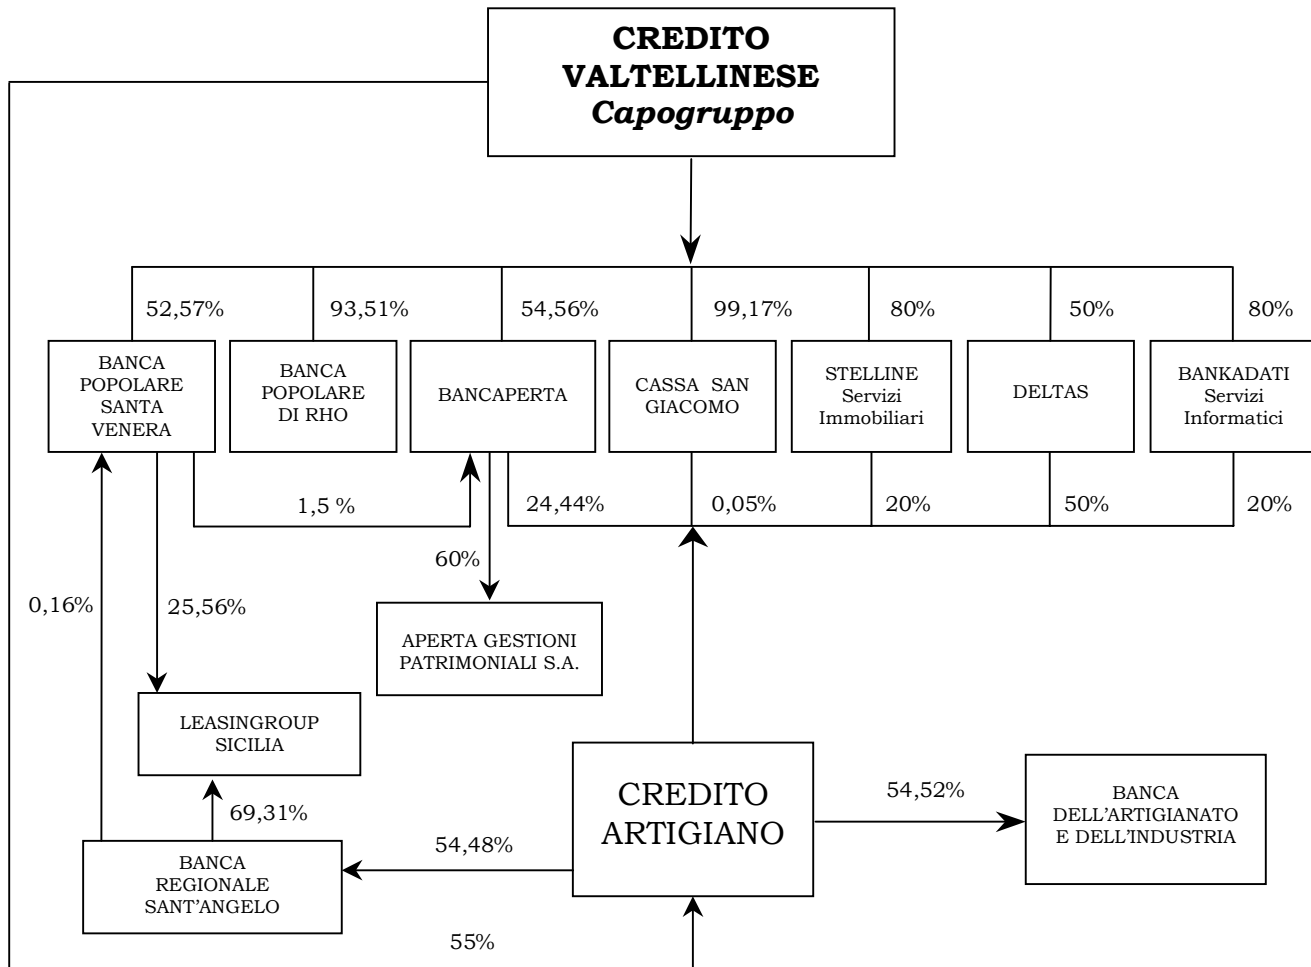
CREDITO VALTELLINESE
Capogruppo

52,57%
93,51%
54,56%
99,17%
80%
50%
80%

BANCA POPOLARE SANTA VENERA

BANCA POPOLARE DI RHO

BANCAPERTA

CASSA SAN GIACOMO

STELLINE Servizi Immobiliari

DELTAS

BANKADATI Servizi Informatici

1,5 %
24,44%
0,05%
20%
50%
20%

60%

0,16%
25,56%

APERTA GESTIONI PATRIMONIALI S.A.

LEASINGROUP SICILIA

69,31%

CREDITO ARTIGIANO

54,52%

BANCA DELL'ARTIGIANATO E DELL'INDUSTRIA

54,48%

BANCA REGIONALE SANT'ANGELO

55%